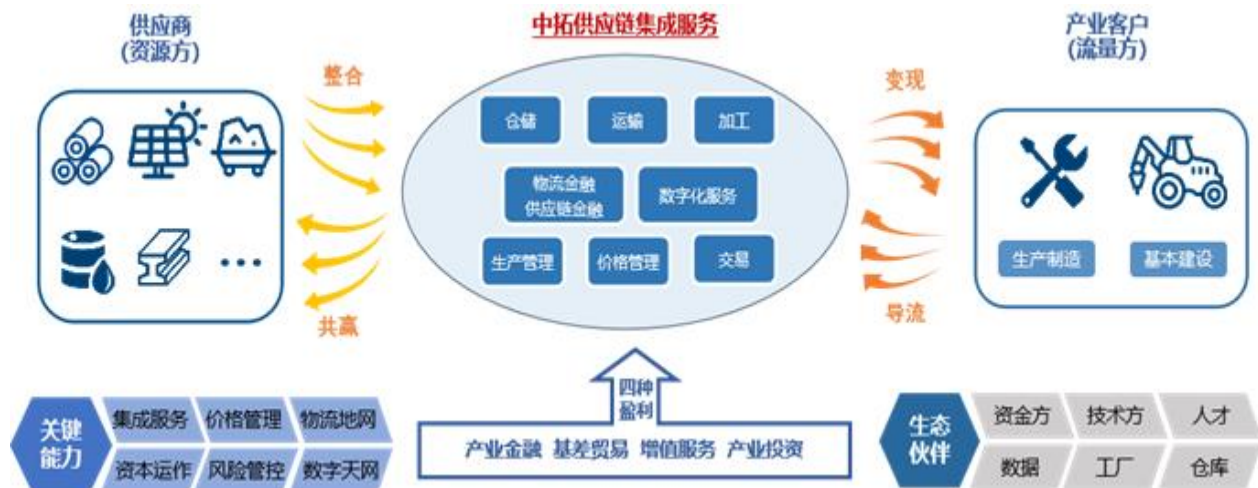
供应商
(资源方)

中拓供应链集成服务

产业客户
(流量方)

整合

共赢

变现

导流

仓储
运输
加工
物流金融
供应链金融
数字化服务
生产管理
价格管理
交易

生产制造
基本建设

关键能力
集成服务
价格管理
物流地网
资本运作
风险管控
数字天网

四种盈利
产业金融 基差贸易 增值服务 产业投资

生态伙伴
资金方
技术方
人才
数据
工厂
仓库